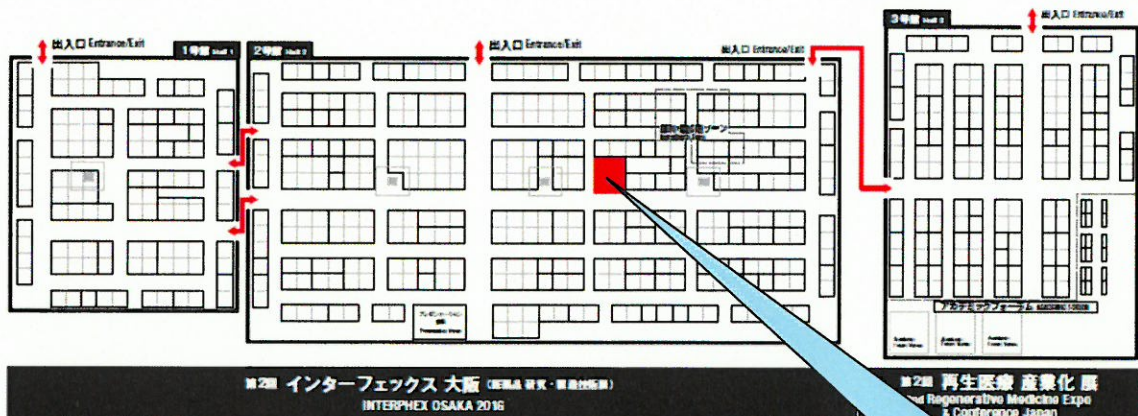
出入口 Entrance/Exit

1号館 Hall 1

2号館 Hall 2

出入口 Entrance/Exit

出入口 Entrance/Exit

3号館 Hall 3

出入口 Entrance/Exit

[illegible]ゾーン

プレゼンテーション会場 Presentation Stage

アカデミックフォーラム ACADEMIC FORUM

第2回 インターフェックス 大阪 (医薬品 研究・製造技術展)

INTERPHEX OSAKA 2016

第2回 再生医療 産業化 展

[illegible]nd Regenerative Medicine Expo

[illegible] Conference Japan